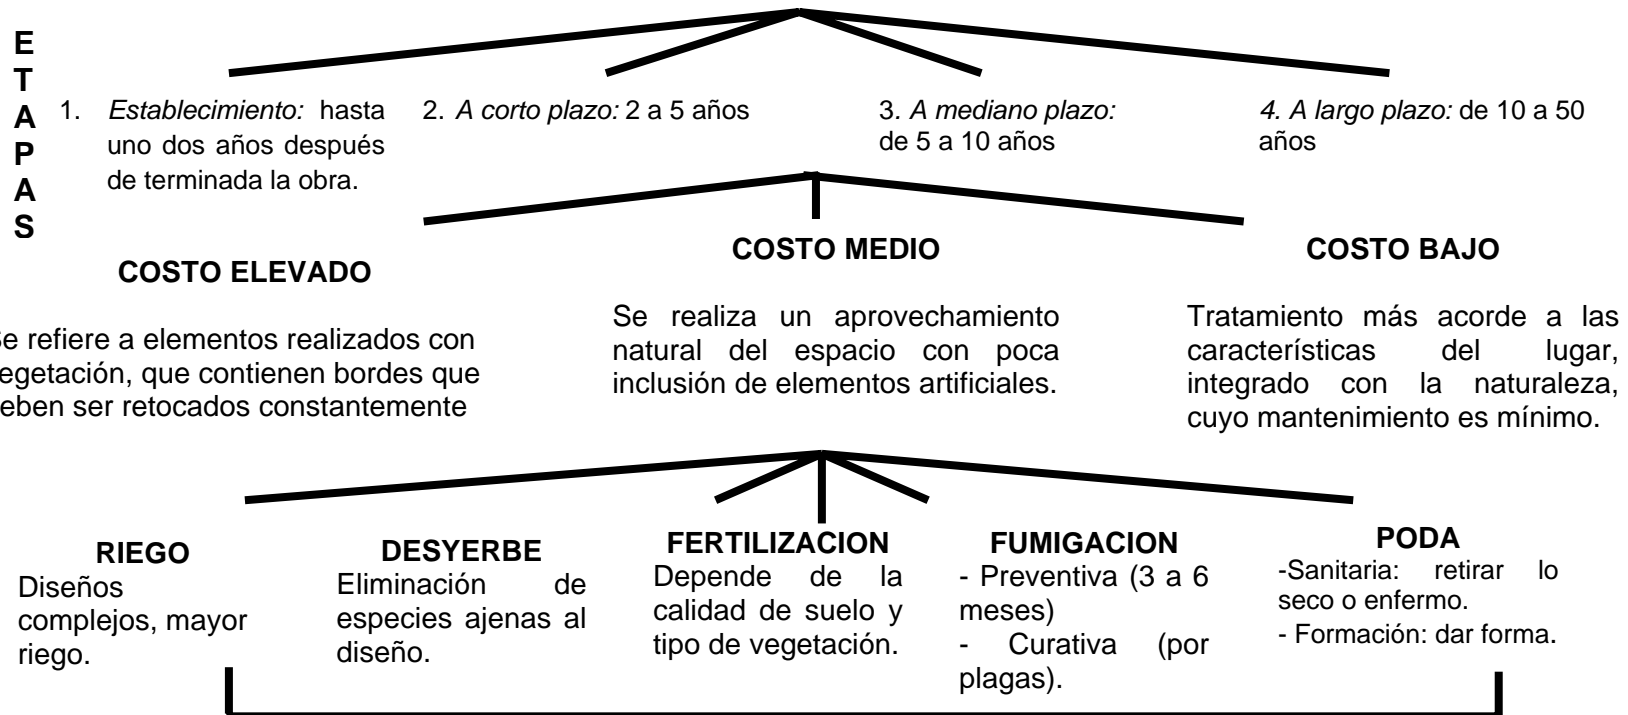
E
T
A
P
A
S

1. *Establecimiento:* hasta uno dos años después de terminada la obra.

2. *A corto plazo:* 2 a 5 años

3. *A mediano plazo:* de 5 a 10 años

*4. A largo plazo:* de 10 a 50 años

**COSTO ELEVADO**

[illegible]e refiere a elementos realizados con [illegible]egetación, que contienen bordes que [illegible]eben ser retocados constantemente

**COSTO MEDIO**

Se realiza un aprovechamiento natural del espacio con poca inclusión de elementos artificiales.

**COSTO BAJO**

Tratamiento más acorde a las características del lugar, integrado con la naturaleza, cuyo mantenimiento es mínimo.

**RIEGO**
Diseños complejos, mayor riego.

**DESYERBE**
Eliminación de especies ajenas al diseño.

**FERTILIZACION**
Depende de la calidad de suelo y tipo de vegetación.

**FUMIGACION**
- Preventiva (3 a 6 meses)
- Curativa (por plagas).

**PODA**
-Sanitaria: retirar lo seco o enfermo.
- Formación: dar forma.